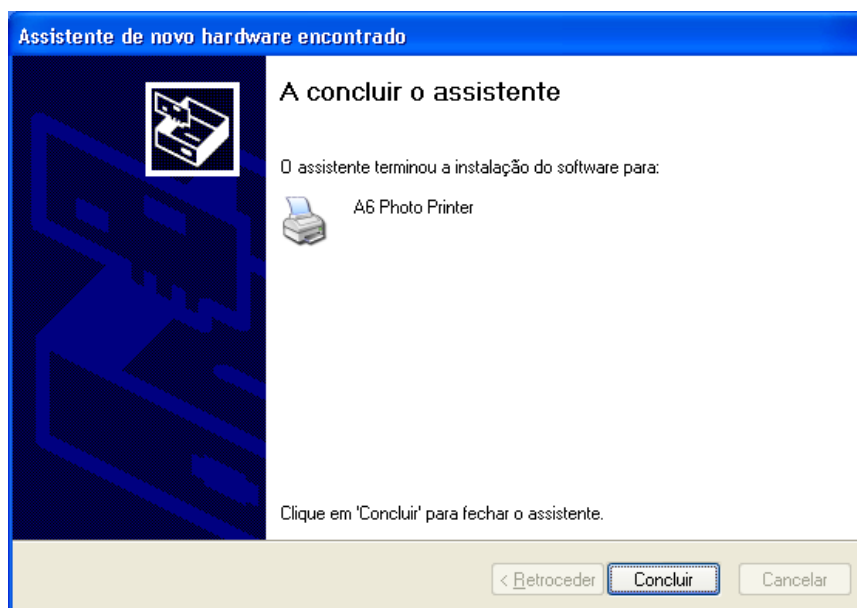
Assistente de novo hardware encontrado

A concluir o assistente

O assistente terminou a instalação do software para:

A6 Photo Printer

Clique em 'Concluir' para fechar o assistente.

< Retroceder

Concluir

Cancelar